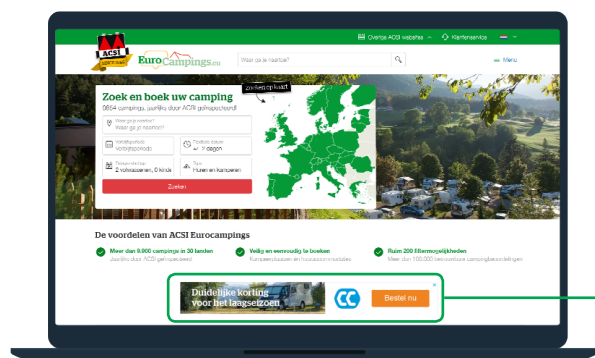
ACSI

EuroCampings.eu

Waar ga je naartoe?

Overige ACSI websites

Klantenservice

Menu

Zoek en boek uw camping

9864 campings, jaarlijks door ACSI geïnspecteerd!

Zoek op kaart

Waar ga je naartoe?
Waar ga je naartoe?

Verblijfsperiode
Verblijfsperiode

Flexibele datum
+/- 3 dagen

Reisgezelschap
2 volwassenen, 0 kinds

Type
Huren en kamperen

Zoeken

De voordelen van ACSI Eurocampings

Meer dan 9.900 campings in 30 landen
Jaarlijks door ACSI geïnspecteerd

Veilig en eenvoudig te boeken
Kampeerplaatsen en huuraccommodaties

Ruim 200 filtermogelijkheden
Meer dan 100.000 betrouwbare campingbeoordelingen

Duidelijke korting voor het laagseizoen

CC

Bestel nu